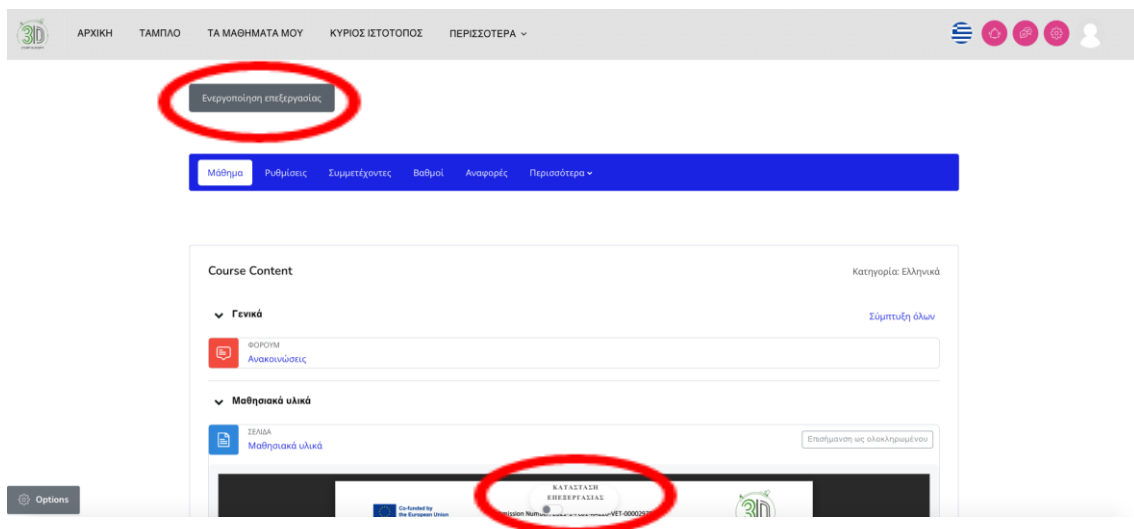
3D

ΑΡΧΙΚΗ ΤΑΜΠΛΟ ΤΑ ΜΑΘΗΜΑΤΑ ΜΟΥ ΚΥΡΙΟΣ ΙΣΤΟΤΟΠΟΣ ΠΕΡΙΣΣΟΤΕΡΑ

Ενεργοποίηση επεξεργασίας

Μάθημα Ρυθμίσεις Συμμετέχοντες Βαθμοί Αναφορές Περισσότερα

Course Content

Κατηγορία: Ελληνικά

Γενικά

Σύμπτυξη όλων

ΦΟΡΟΥΜ
Ανακοινώσεις

Μαθησιακά υλικά

ΣΕΛΙΔΑ
Μαθησιακά υλικά

Επισήμανση ως ολοκληρωμένου

ΚΑΤΑΣΤΑΣΗ ΕΠΕΞΕΡΓΑΣΙΑΣ

Co-funded by the European Union

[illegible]mission Number: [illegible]VET-0000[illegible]

3D

Options